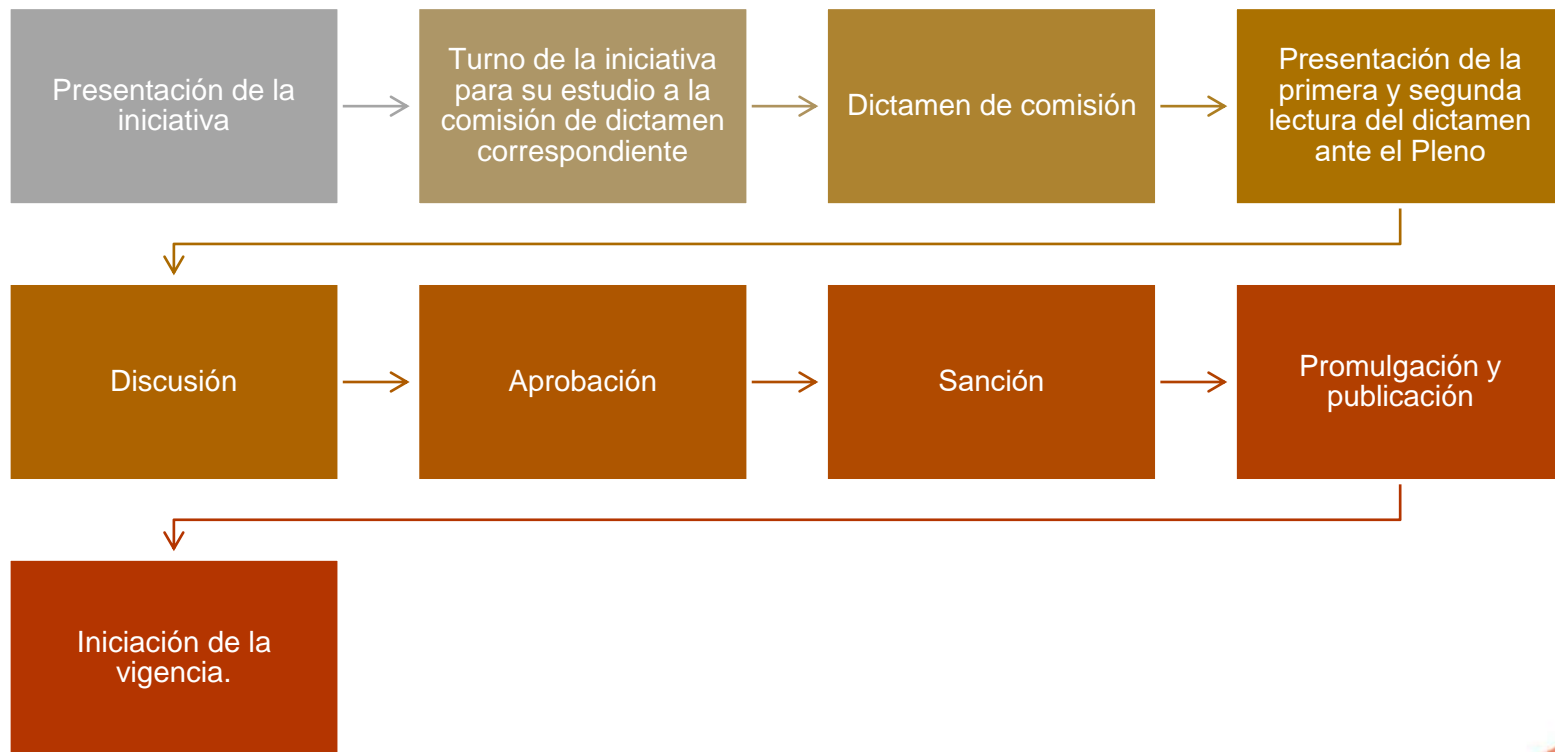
Presentación de la iniciativa

Turno de la iniciativa para su estudio a la comisión de dictamen correspondiente

Dictamen de comisión

Presentación de la primera y segunda lectura del dictamen ante el Pleno

Discusión

Aprobación

Sanción

Promulgación y publicación

Iniciación de la vigencia.